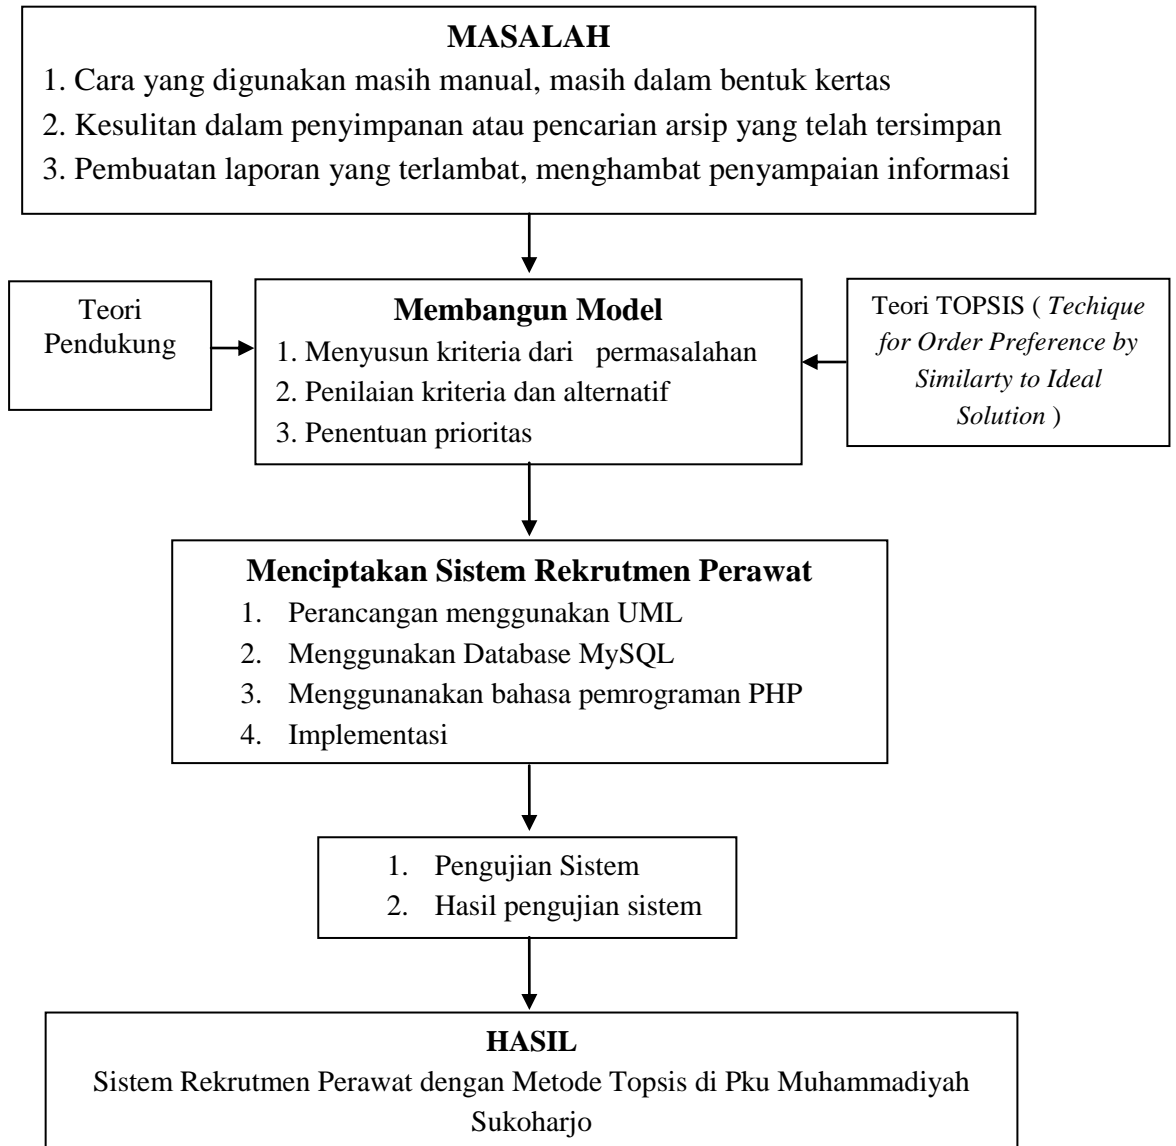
MASALAH

1. Cara yang digunakan masih manual, masih dalam bentuk kertas
2. Kesulitan dalam penyimpanan atau pencarian arsip yang telah tersimpan
3. Pembuatan laporan yang terlambat, menghambat penyampaian informasi

Teori Pendukung

Membangun Model

1. Menyusun kriteria dari permasalahan
2. Penilaian kriteria dan alternatif
3. Penentuan prioritas

Teori TOPSIS ( Techique for Order Preference by Similarty to Ideal Solution )

Menciptakan Sistem Rekrutmen Perawat

1. Perancangan menggunakan UML
2. Menggunakan Database MySQL
3. Menggunanakan bahasa pemrograman PHP
4. Implementasi

1. Pengujian Sistem
2. Hasil pengujian sistem

HASIL

Sistem Rekrutmen Perawat dengan Metode Topsis di Pku Muhammadiyah Sukoharjo